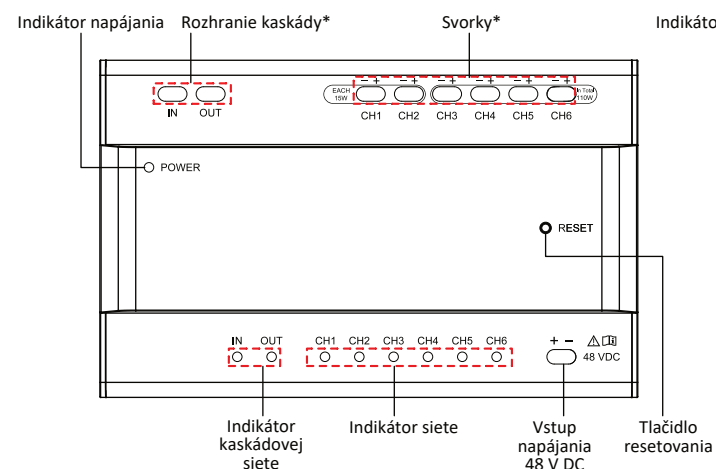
Indikátor napájania Rozhranie kaskády* Svorky* Indikáto

IN OUT

EACH 15W

– + – + – + – + – + – +

CH1 CH2 CH3 CH4 CH5 CH6

In Total 110W

POWER

RESET

IN OUT

CH1 CH2 CH3 CH4 CH5 CH6

+ –

48 VDC

Indikátor kaskádovej siete

Indikátor siete

Vstup napájania 48 V DC

Tlačidlo resetovania